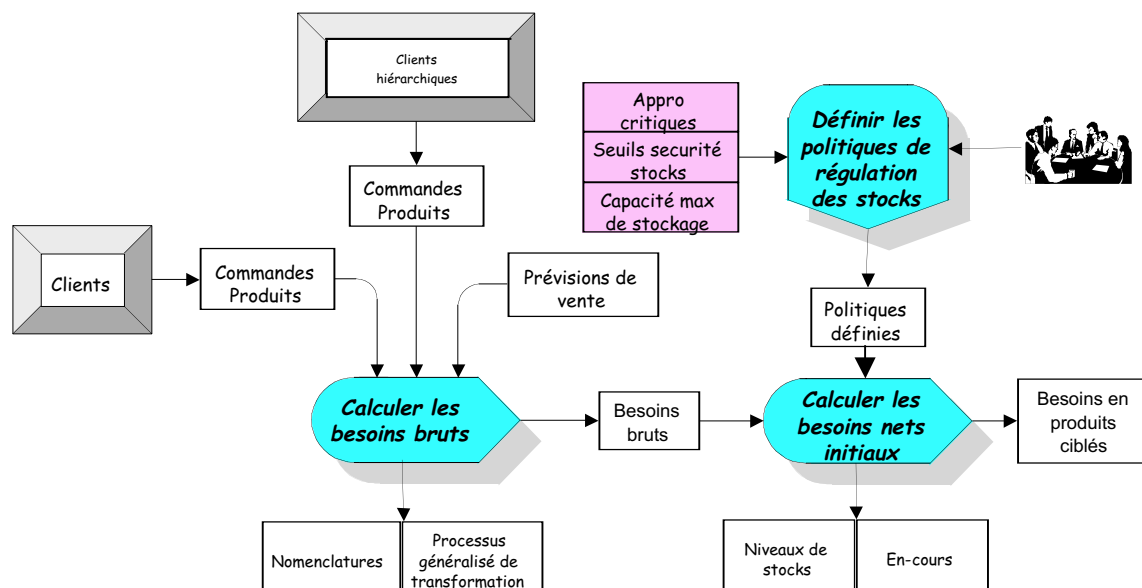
Clients hiérarchiques

Appro critiques

Seuils securité stocks

Capacité max de stockage

Définir les politiques de régulation des stocks

Commandes Produits

Clients

Commandes Produits

Prévisions de vente

Politiques définies

Calculer les besoins bruts

Besoins bruts

Calculer les besoins nets initiaux

Besoins en produits ciblés

Nomenclatures

Processus généralisé de transformation

Niveaux de stocks

En-cours